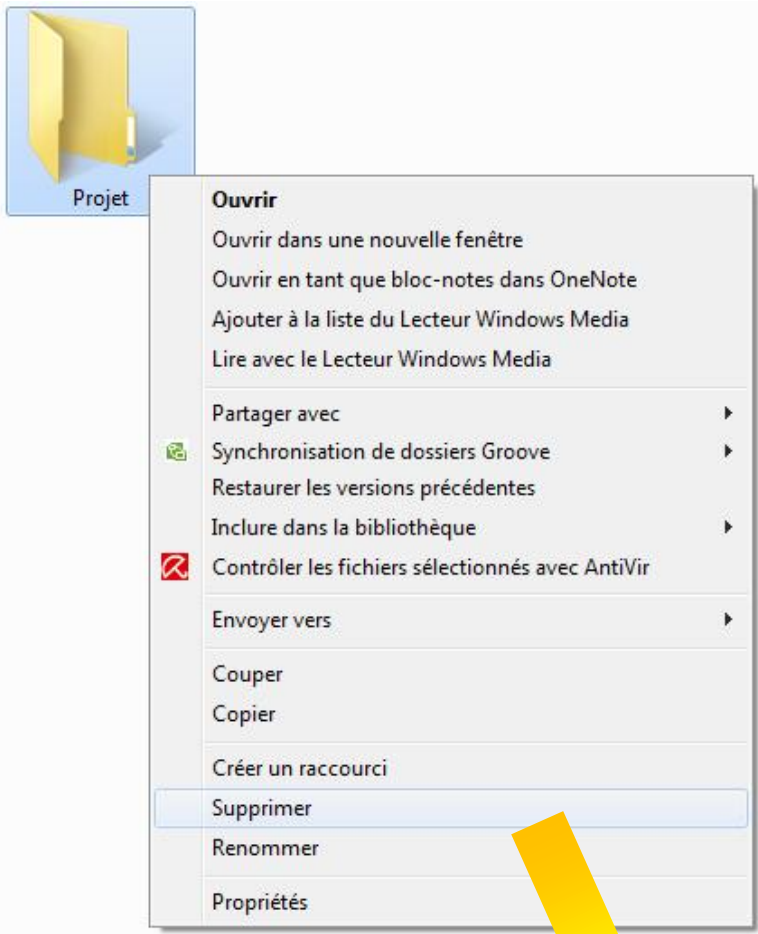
Projet

Ouvrir
Ouvrir dans une nouvelle fenêtre
Ouvrir en tant que bloc-notes dans OneNote
Ajouter à la liste du Lecteur Windows Media
Lire avec le Lecteur Windows Media

Partager avec
Synchronisation de dossiers Groove
Restaurer les versions précédentes
Inclure dans la bibliothèque
Contrôler les fichiers sélectionnés avec AntiVir

Envoyer vers

Couper
Copier

Créer un raccourci
Supprimer
Renommer

Propriétés